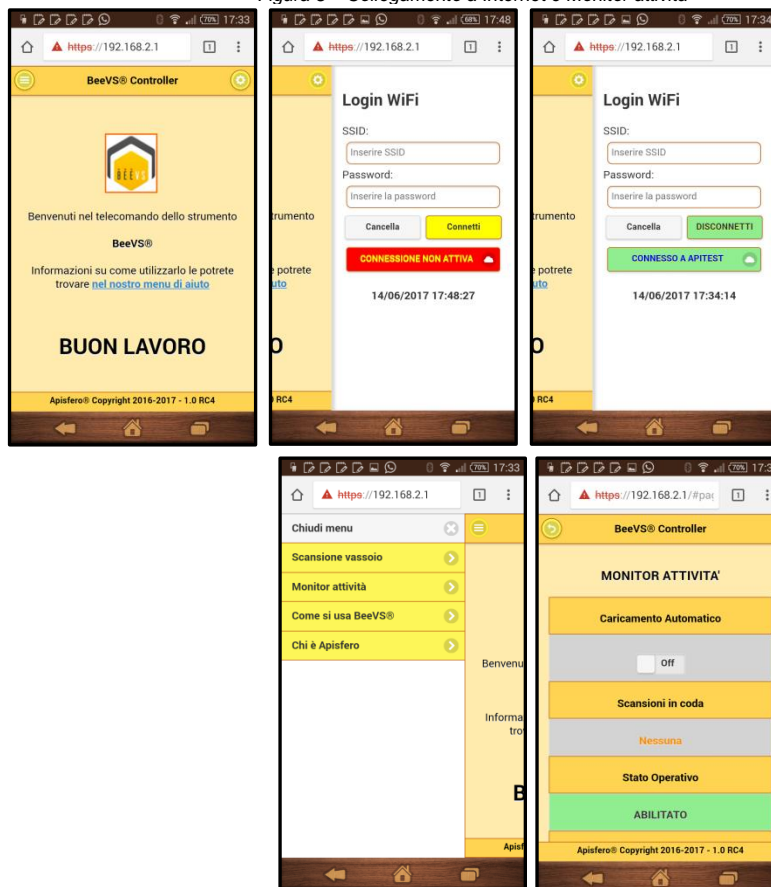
Figura 3 – Collegamento a internet e monitor attività

17:33
https://192.168.2.1
BeeVS® Controller
Benvenuti nel telecomando dello strumento
BeeVS®
Informazioni su come utilizzarle lo potrete trovare nel nostro menu di aiuto
BUON LAVORO
Apisfero® Copyright 2016-2017 - 1.0 RC4

68% 17:48
https://192.168.2.1
Login WiFi
SSID:
Inserire SSID
Password:
Inserire la password
Cancella
Connetti
CONNESSIONE NON ATTIVA
14/06/2017 17:48:27
strumento
e potrete
uto
O
RC4

70% 17:34
https://192.168.2.1
Login WiFi
SSID:
Inserire SSID
Password:
Inserire la password
Cancella
DISCONNETTI
CONNESSO A APITEST
14/06/2017 17:34:14
strumento
e potrete
uto
O
RC4

70% 17:33
https://192.168.2.1
Chiudi menu
Scansione vassoio
Monitor attività
Come si usa BeeVS®
Chi è Apisfero
Benvenu
Informa
tro
B
Apisf

70% 17:3
https://192.168.2.1/#pa
BeeVS® Controller
MONITOR ATTIVITA'
Caricamento Automatico
Off
Scansioni in coda
Nessuna
Stato Operativo
ABILITATO
Apisfero® Copyright 2016-2017 - 1.0 RC4